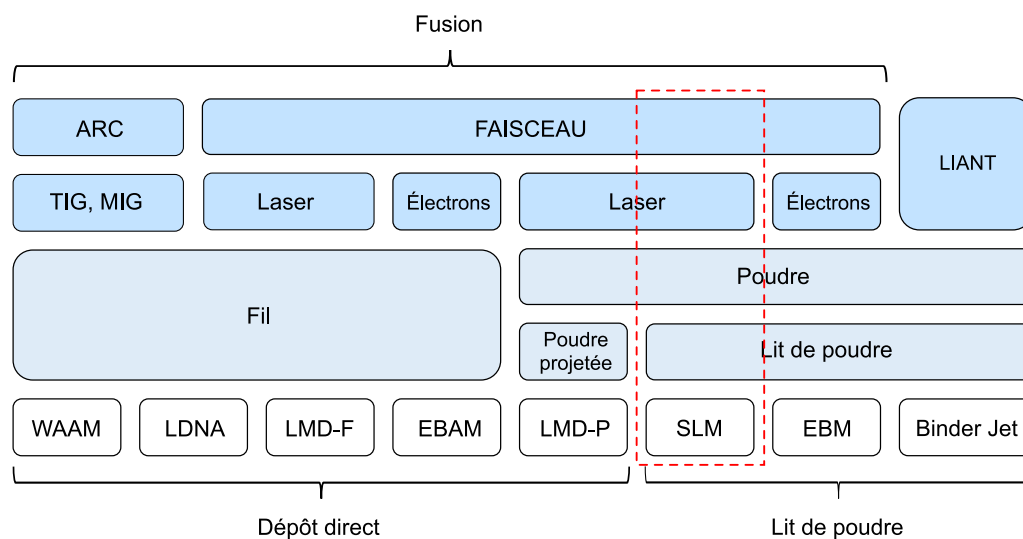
Fusion

ARC

FAISCEAU

LIANT

TIG, MIG

Laser

Électrons

Laser

Électrons

Fil

Poudre

Poudre projetée

Lit de poudre

WAAM

LDNA

LMD-F

EBAM

LMD-P

SLM

EBM

Binder Jet

Dépôt direct

Lit de poudre